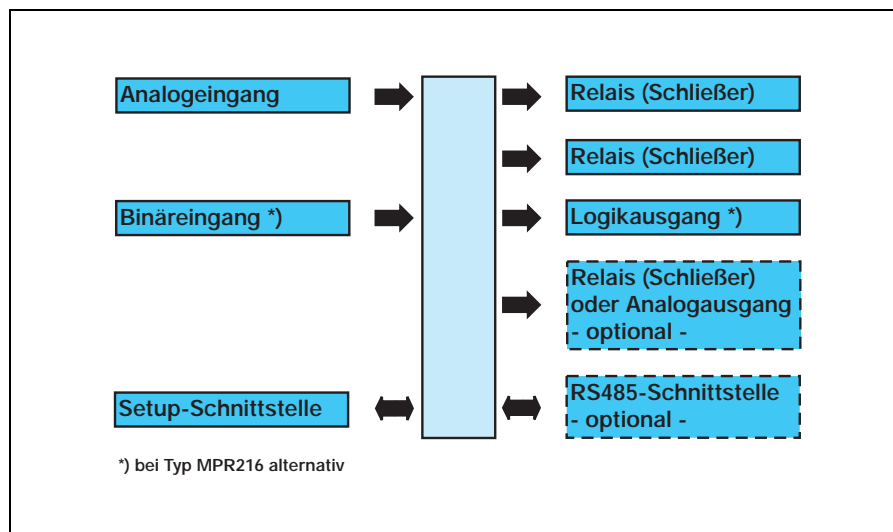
Analogeingang

Binäreingang *)

Setup-Schnittstelle

Relais (Schließer)

Relais (Schließer)

Logikausgang *)

Relais (Schließer) oder Analogausgang - optional -

RS485-Schnittstelle - optional -

*) bei Typ MPR216 alternativ